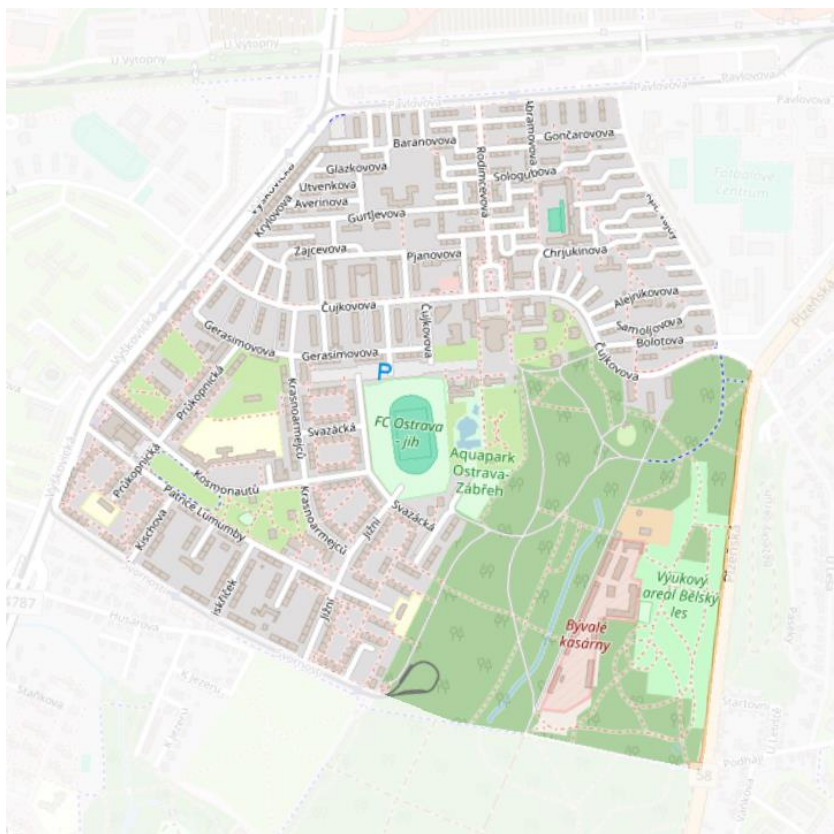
U Výtopny
Pavlovova
Pavlovova
Baranovova
Šramkova
Gončarovova
Glazkovova
Rodimcevova
Sologubova
Utvenkova
Averinova
Gurťjevova
Krylovova
Zajcevova
Pjanovova
Chrjukinova
Čujkovova
Čujkovova
Alejnikovova
Samoljovova
Bolotova
Gerasimovova
Gerasimovova
Čujkovova
Výškovická
Průkopnická
Krasnoarmejců
Svazácká
FC Ostrava - jih
Aquapark Ostrava-Zábřeh
Průkopnická
Kosmonautů
Patrice Lumumby
Kischova
Krasnoarmejců
Jižní
Svazácká
Jižní
Výukový areál Bělský les
Bývalé kasárny
Husarova
58
4787